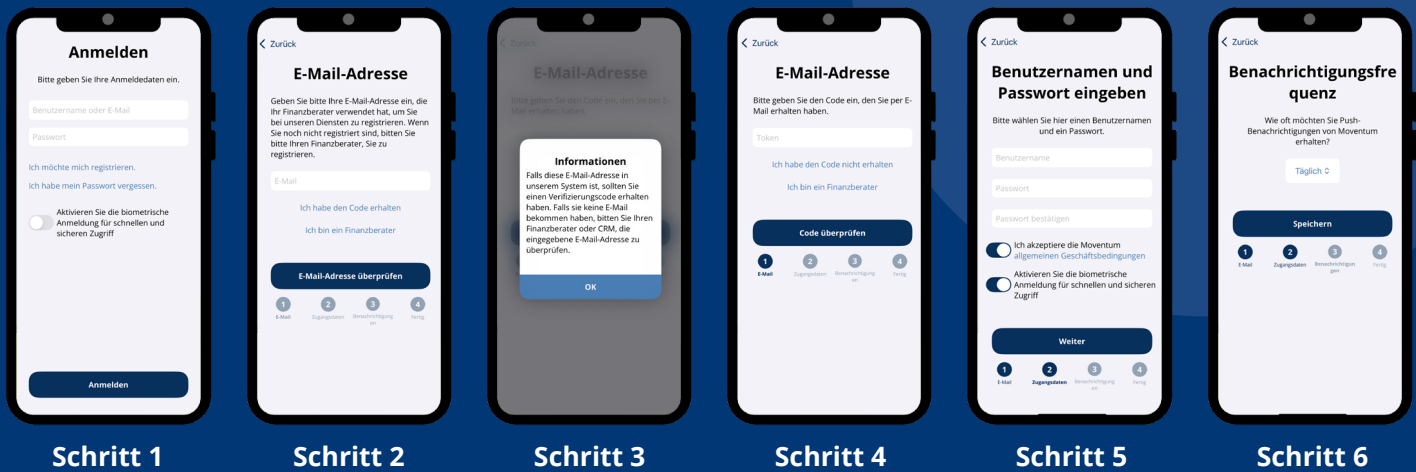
Anmelden

Bitte geben Sie Ihre Anmeldedaten ein.

Benutzername oder E-Mail

Passwort

Ich möchte mich registrieren.

Ich habe mein Passwort vergessen.

Aktivieren Sie die biometrische Anmeldung für schnellen und sicheren Zugriff

Anmelden

Schritt 1

< Zurück

E-Mail-Adresse

Geben Sie bitte Ihre E-Mail-Adresse ein, die Ihr Finanzberater verwendet hat, um Sie bei unseren Diensten zu registrieren. Wenn Sie noch nicht registriert sind, bitten Sie bitte Ihren Finanzberater, Sie zu registrieren.

E-Mail

Ich habe den Code erhalten

Ich bin ein Finanzberater

E-Mail-Adresse überprüfen

1 E-Mail 2 Zugangsdaten 3 Benachrichtigungen 4 Fertig

Schritt 2

< Zurück

E-Mail-Adresse

Bitte geben Sie den Code ein, den Sie per E-Mail erhalten haben.

Informationen

Falls diese E-Mail-Adresse in unserem System ist, sollten Sie einen Verifizierungscode erhalten haben. Falls sie keine E-Mail bekommen haben, bitten Sie Ihren Finanzberater oder CRM, die eingegebene E-Mail-Adresse zu überprüfen.

OK

Schritt 3

< Zurück

E-Mail-Adresse

Bitte geben Sie den Code ein, den Sie per E-Mail erhalten haben.

Token

Ich habe den Code nicht erhalten

Ich bin ein Finanzberater

Code überprüfen

1 E-Mail 2 Zugangsdaten 3 Benachrichtigungen 4 Fertig

Schritt 4

< Zurück

Benutzernamen und Passwort eingeben

Bitte wählen Sie hier einen Benutzernamen und ein Passwort.

Benutzername

Passwort

Passwort bestätigen

Ich akzeptiere die Moventum allgemeinen Geschäftsbedingungen

Aktivieren Sie die biometrische Anmeldung für schnellen und sicheren Zugriff

Weiter

1 E-Mail 2 Zugangsdaten 3 Benachrichtigungen 4 Fertig

Schritt 5

< Zurück

Benachrichtigungsfrequenz

Wie oft möchten Sie Push-Benachrichtigungen von Moventum erhalten?

Täglich

Speichern

1 E-Mail 2 Zugangsdaten 3 Benachrichtigungen 4 Fertig

Schritt 6